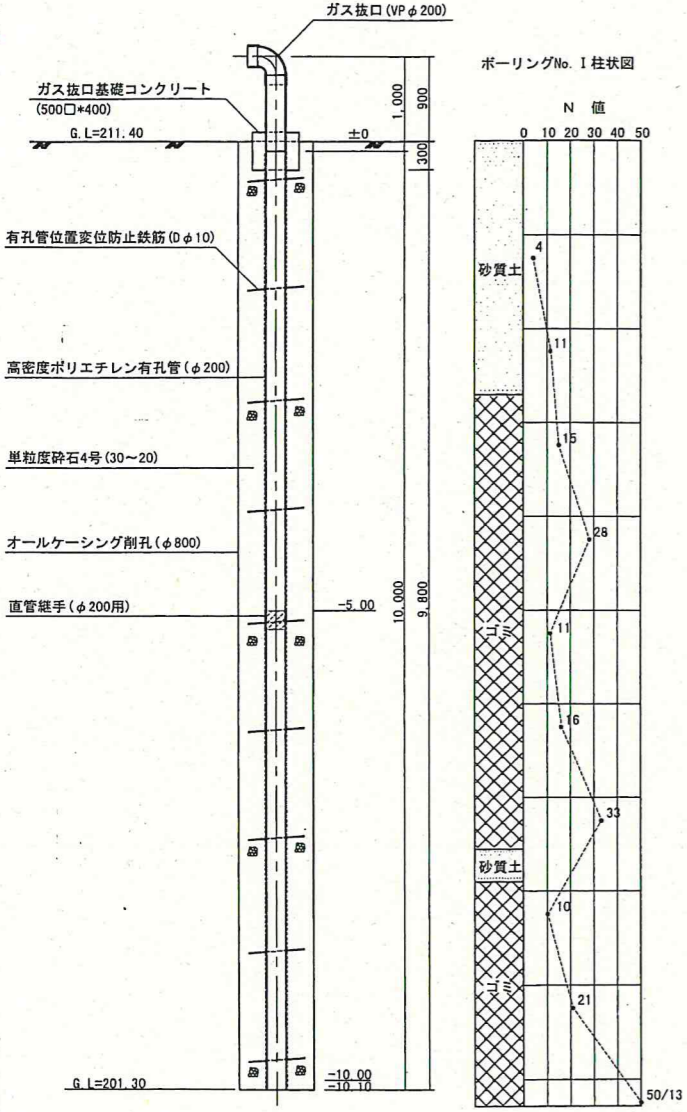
ガス抜口(VP$\phi$200)

ボーリングNo. I 柱状図

ガス抜口基礎コンクリート
(500□*400)

1,000
900
300

G.L=211.40
±0

N 値
0 10 20 30 40 50

有孔管位置変位防止鉄筋(D$\phi$10)

砂質土
4
11

高密度ポリエチレン有孔管($\phi$200)

単粒度砕石4号(30~20)

15

オールケーシング削孔($\phi$800)

28

直管継手($\phi$200用)
-5.00
10,000
9,800

ゴミ
11
16
33
砂質土
10
ゴミ
21

G.L=201.30
-10.00
-10.10
50/13